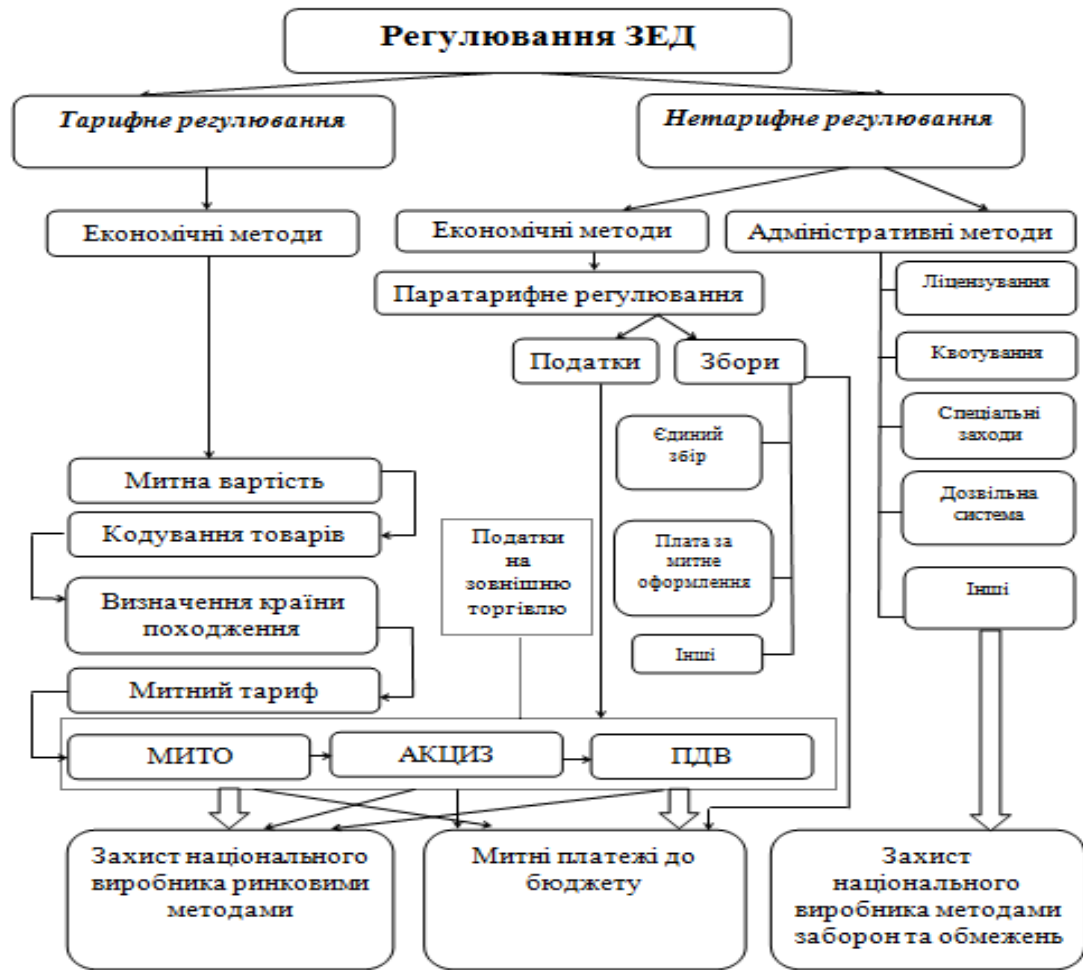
Регулювання ЗЕД

*Тарифне регулювання*

*Нетарифне регулювання*

Економічні методи

Економічні методи

Адміністративні методи

Паратарифне регулювання

Ліцензування

Квотування

Податки

Збори

Спеціальні заходи

Єдиний збір

Дозвільна система

Митна вартість

Кодування товарів

Податки на зовнішню торгівлю

Плата за митне оформлення

Інші

Визначення країни походження

Інші

Митний тариф

МИТО

АКЦИЗ

ПДВ

Захист національного виробника ринковими методами

Митні платежі до бюджету

Захист національного виробника методами заборон та обмежень